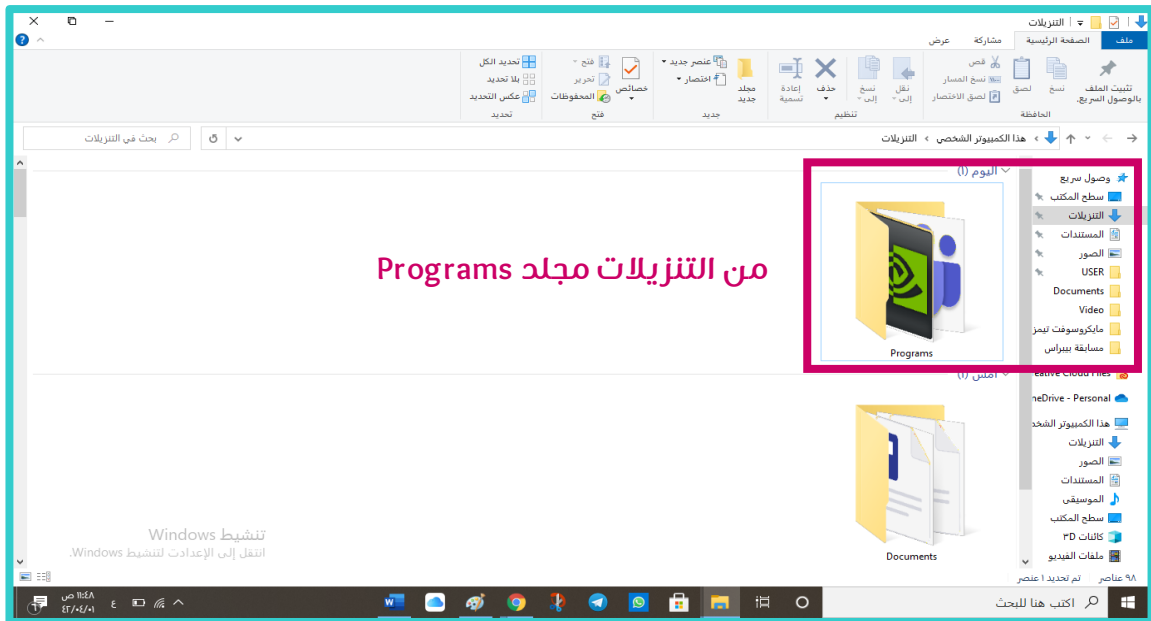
التنزيلات

ملف
الصفحة الرئيسية
مشاركة
عرض

تثبيت الملف بالوصول السريع
نسخ
لصق
قص
نسخ المسار
لصق الاختصار
الحافظة
نقل إلى
نسخ إلى
حذف
إعادة تسمية
تنظيم
مجلد جديد
عنصر جديد
اختصار
جديد
خصائص
فتح
تحرير
المحفوظات
فتح
تحديد الكل
بلا تحديد
عكس التحديد
تحديد

هذا الكمبيوتر الشخصي › التنزيلات
بحث في التنزيلات

وصول سريع
سطح المكتب
التنزيلات
المستندات
الصور
USER
Documents
Video
مايكروسوفت تيمز
مسابقة بيبراس
Creative Cloud Files
OneDrive - Personal
هذا الكمبيوتر الشخصي
التنزيلات
الصور
المستندات
الموسيقى
سطح المكتب
كائنات 3D
ملفات الفيديو

اليوم (١)
Programs
من التنزيلات مجلد Programs
أمس (١)
Documents

تنشيط Windows
انتقل إلى الإعدادات لتنشيط Windows.

٩٨ عناصر تم تحديد ١ عنصر

اكتب هنا للبحث
١١:٤٨ ص
٠١/٠٤/٢٠٢٣
ع